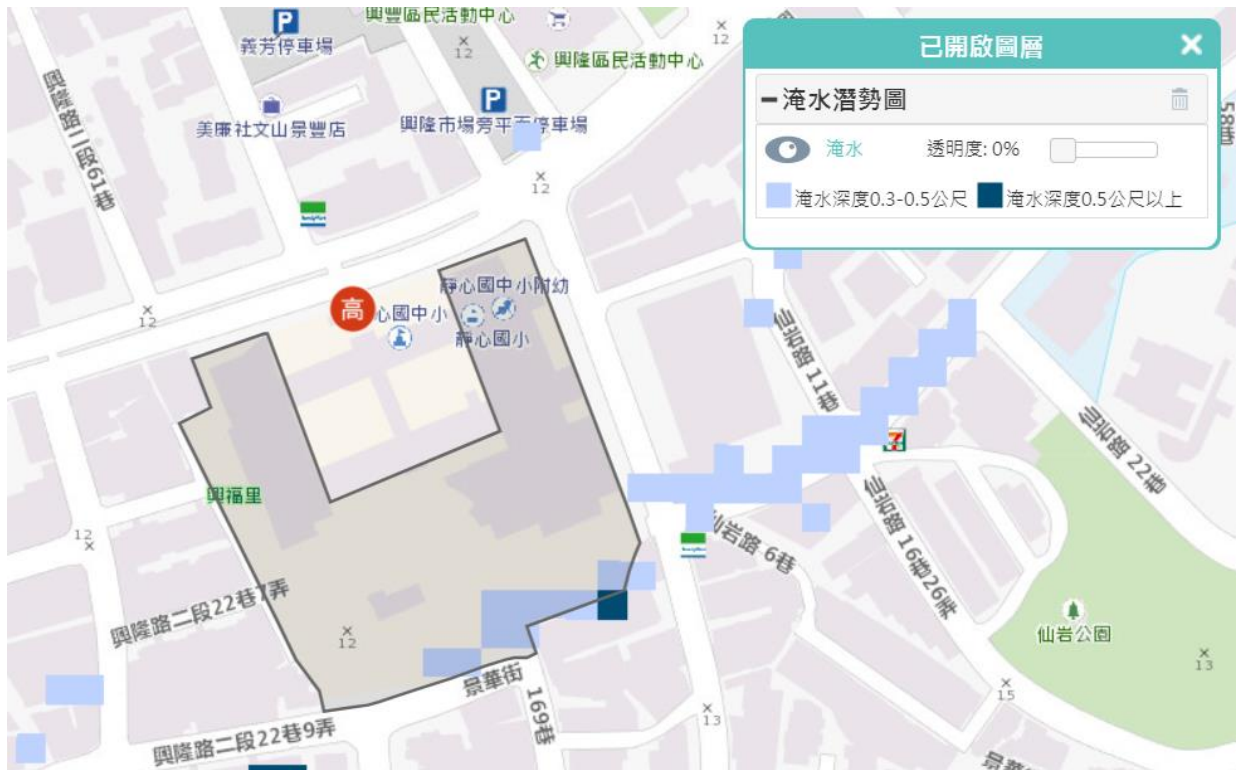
興豐區民活動中心
義芳停車場
12
興豐區民活動中心
12
興隆路二段61巷
美廉社文山景豐店
興隆市場旁平面停車場
12
已開啟圖層
✕
淹水潛勢圖
淹水
透明度: 0%
淹水深度0.3-0.5公尺
淹水深度0.5公尺以上
58
12
高
靜心國中小附幼
心國中小
靜心國小
仙岩路11巷
仙岩路22巷
興福里
12
仙岩路6巷
仙岩路16巷26弄
興隆路二段22巷7弄
12
仙岩公園
13
15
景華街
169巷
13
興隆路二段22巷9弄
景